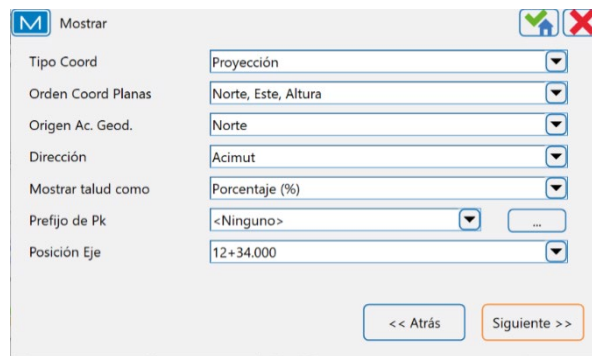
M Mostrar

Tipo Coord | Proyección
Orden Coord Planas | Norte, Este, Altura
Origen Ac. Geod. | Norte
Dirección | Acimut
Mostrar talud como | Porcentaje (%)
Prefijo de Pk | <Ninguno> | ...
Posición Eje | 12+34.000

<< Atrás
Siguiente >>